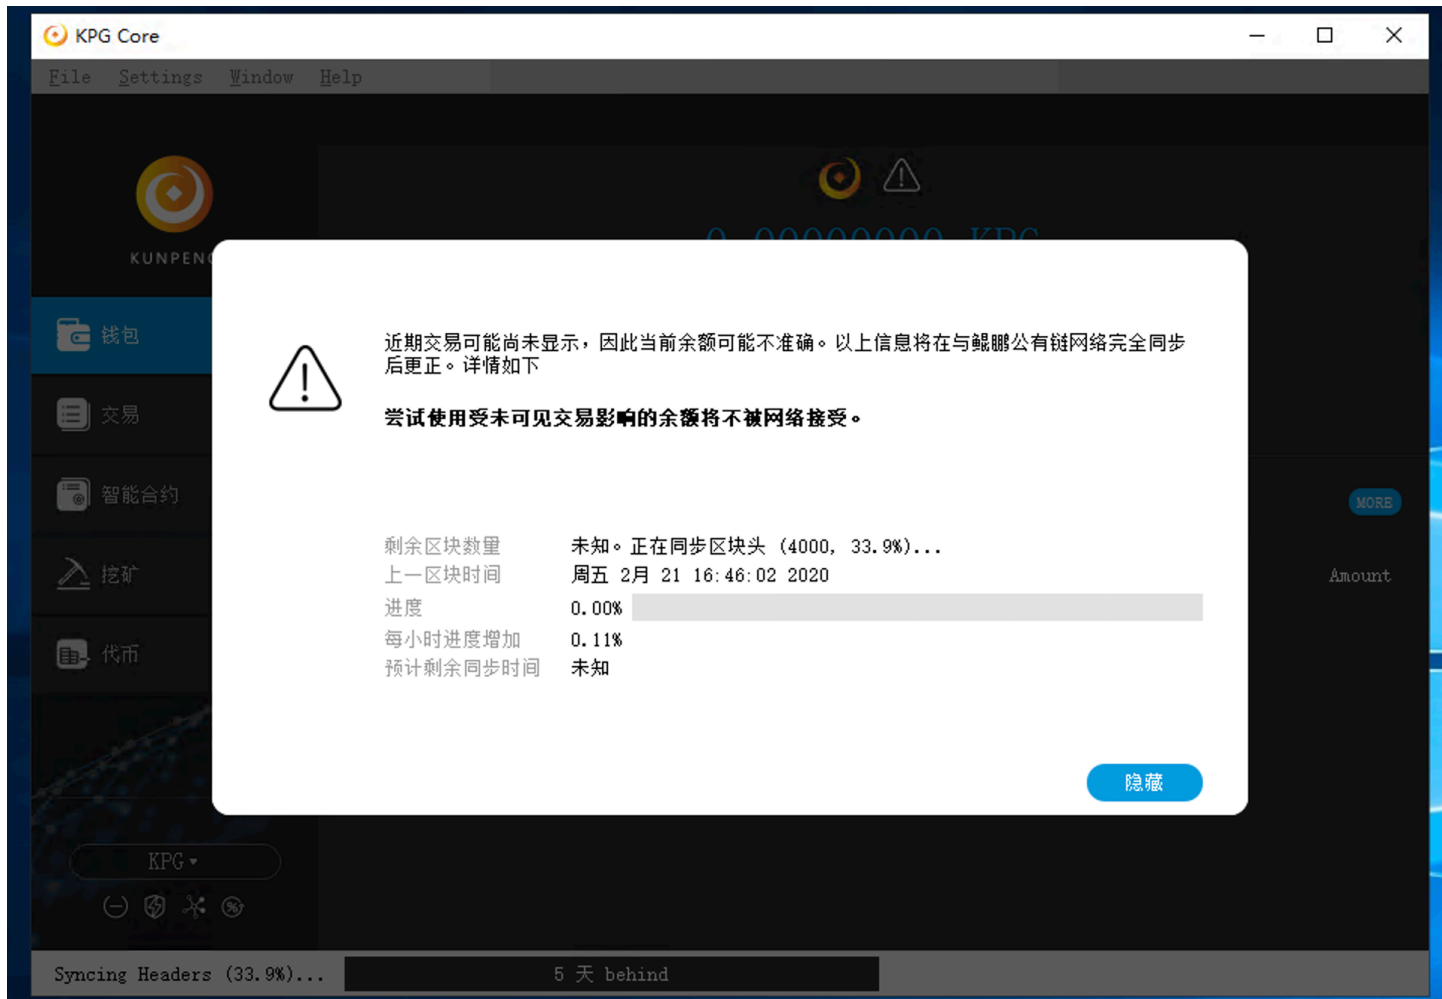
KPG Core

File Settings Window Help

KUNPEN

钱包

交易

智能合约

挖矿

代币

KPG

0.00000000 KPC

MORE

Amount

近期交易可能尚未显示，因此当前余额可能不准确。以上信息将在与鲲鹏公有链网络完全同步后更正。详情如下

尝试使用受未可见交易影响的余额将不被网络接受。

| | |
|---|---|
| 剩余区块数量 | 未知。正在同步区块头 (4000, 33.9%)... |
| 上一区块时间 | 周五 2月 21 16:46:02 2020 |
| 进度 | 0.00% |
| 每小时进度增加 | 0.11% |
| 预计剩余同步时间 | 未知 |

隐藏

Syncing Headers (33.9%)...

5 天 behind